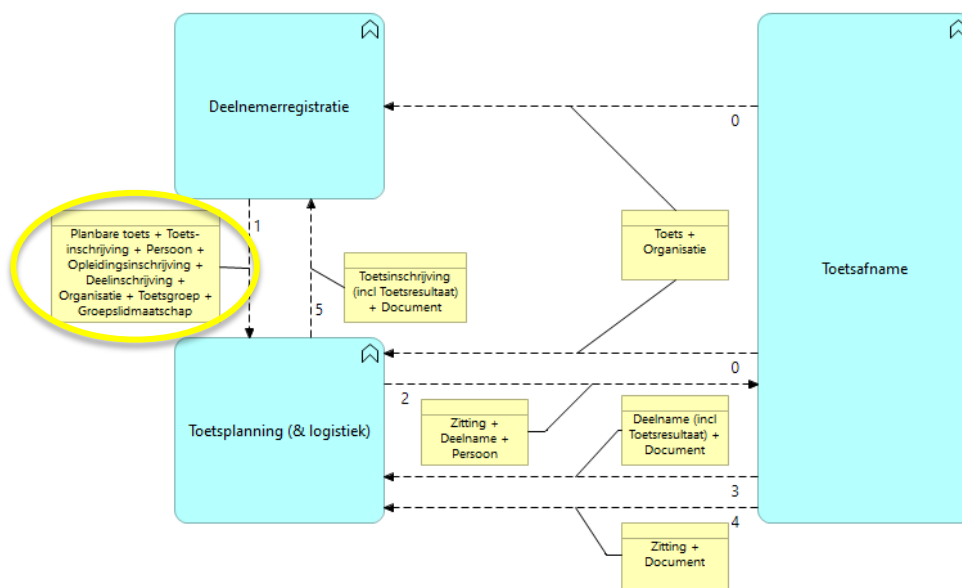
Deelnemerregistratie

0

1

Planbare toets + Toetsinschrijving + Persoon + Opleidingsinschrijving + Deelinschrijving + Organisatie + Toetsgroep + Groepslidmaatschap

5

Toetsinschrijving (incl Toetsresultaat) + Document

Toets + Organisatie

Toetsafname

0

2

Toetsplanning (& logistiek)

Zitting + Deelname + Persoon

Deelname (incl Toetsresultaat) + Document

3

4

Zitting + Document